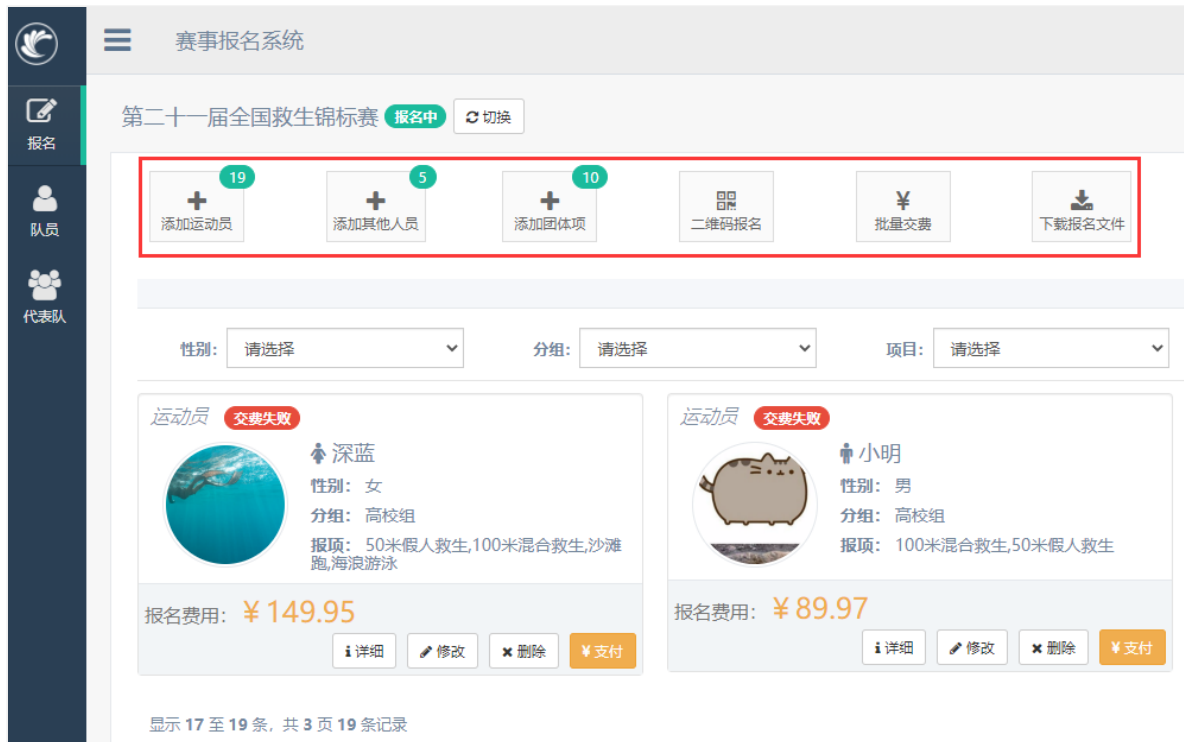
赛事报名系统

报名
队员
代表队

第二十一届全国救生锦标赛 报名中 切换

19 添加运动员
5 添加其他人员
10 添加团体项
二维码报名
¥ 批量交费
下载报名文件

性别: 请选择
分组: 请选择
项目: 请选择

运动员 交费失败
深蓝
性别: 女
分组: 高校组
报项: 50米假人救生,100米混合救生,沙滩跑,海浪游泳
报名费用: ¥149.95
详细 修改 删除 ¥支付

运动员 交费失败
小明
性别: 男
分组: 高校组
报项: 100米混合救生,50米假人救生
报名费用: ¥89.97
详细 修改 删除 ¥支付

显示 17 至 19 条, 共 3 页 19 条记录